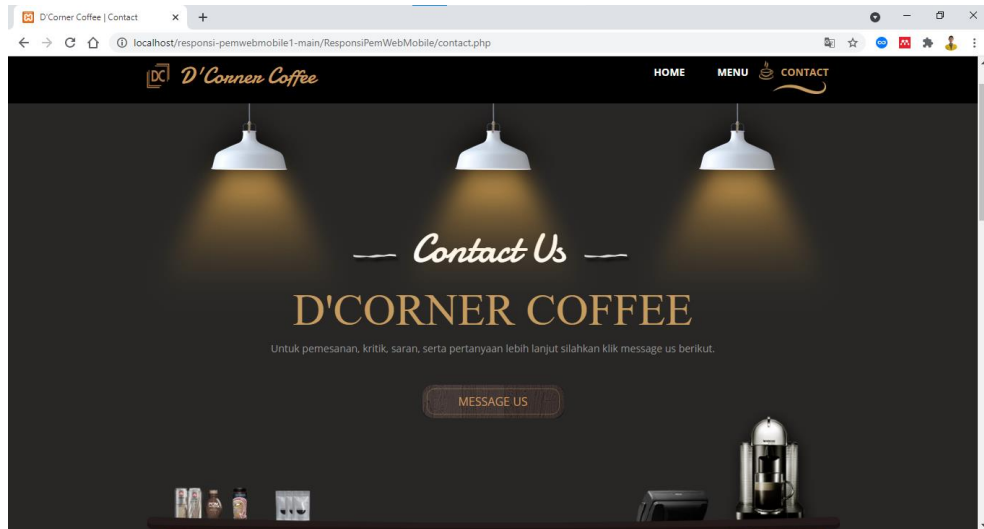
D'Corner Coffee | Contact

localhost/responsi-pemwebmobile1-main/ResponsiPemWebMobile/contact.php

DC D'Corner Coffee

HOME MENU CONTACT

Contact Us

D'CORNER COFFEE

Untuk pemesanan, kritik, saran, serta pertanyaan lebih lanjut silahkan klik message us berikut.

MESSAGE US